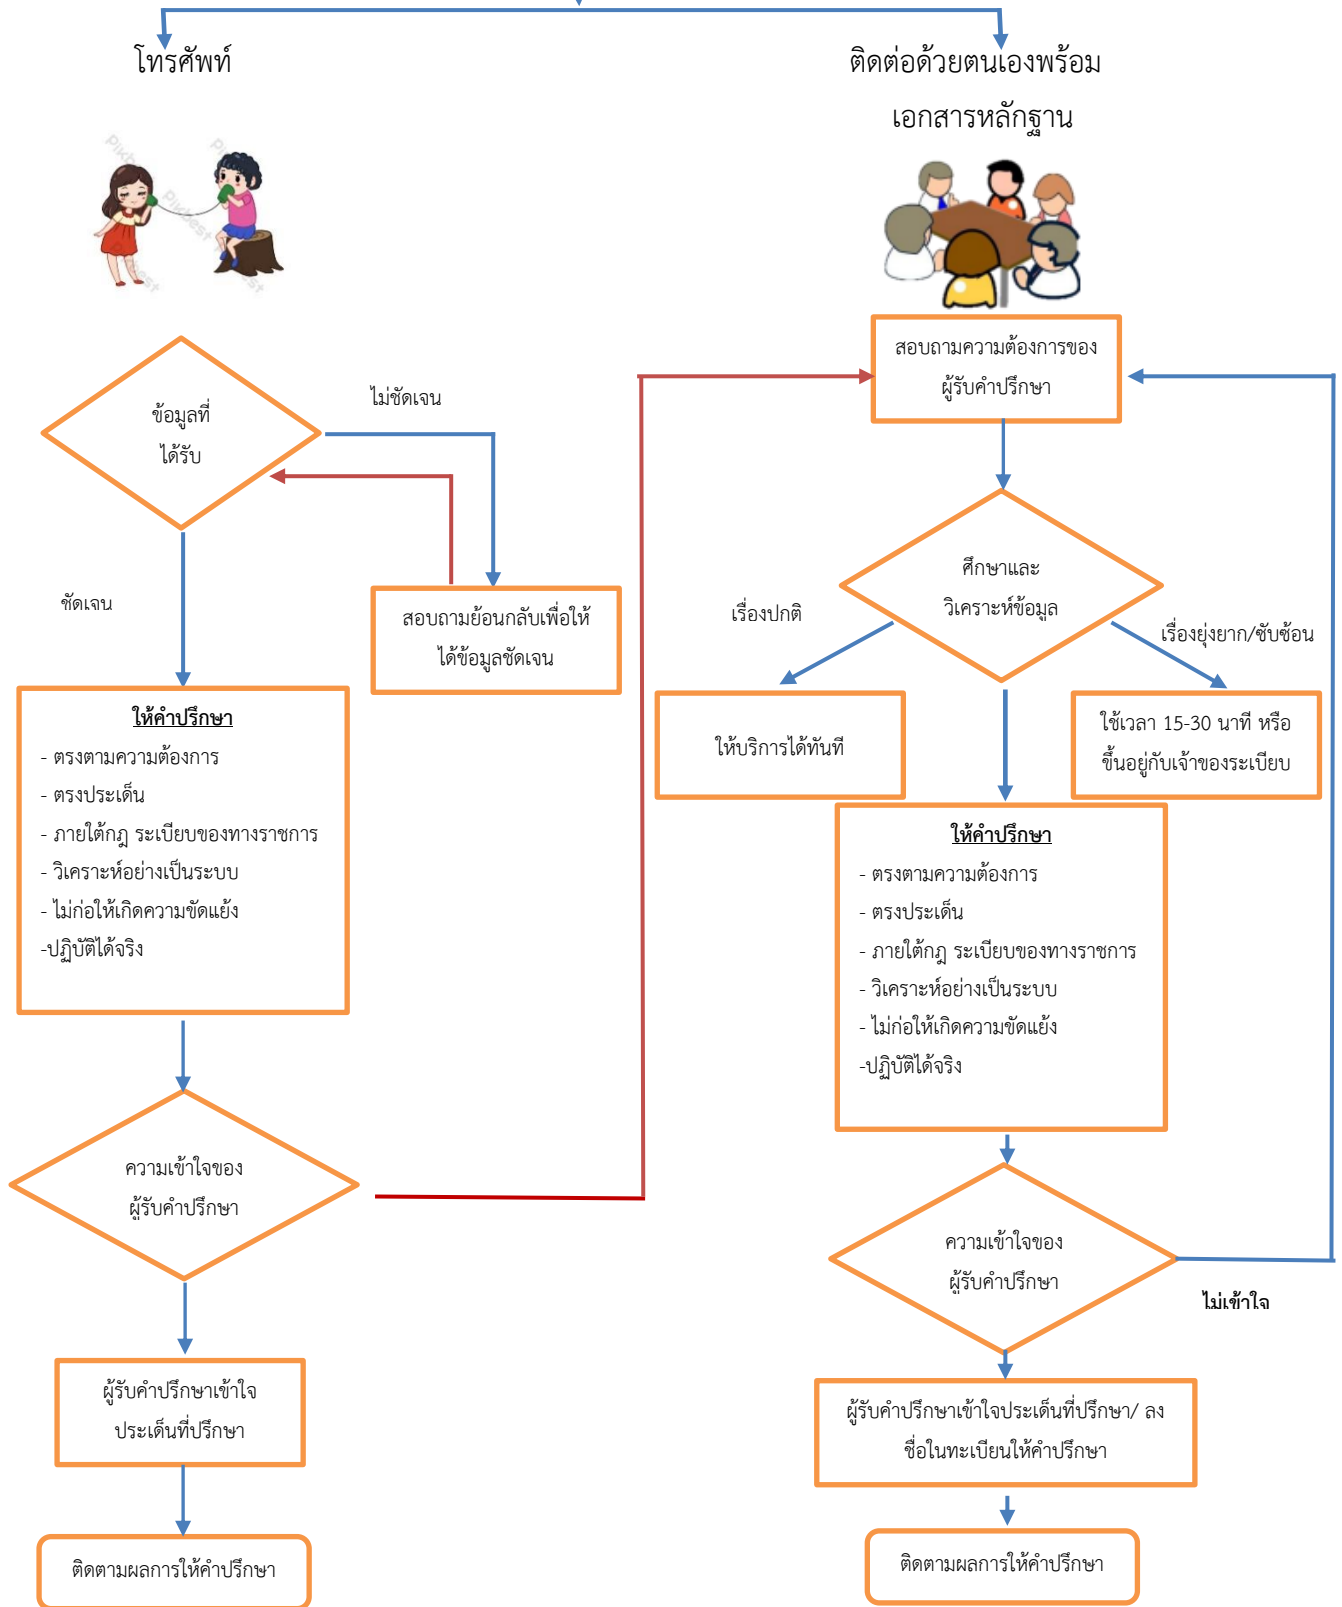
โทรศัพท์

ติดต่อด้วยตนเองพร้อม เอกสารหลักฐาน

ข้อมูลที่ได้รับ

ไม่ชัดเจน

สอบถามย้อนกลับเพื่อให้ได้ข้อมูลชัดเจน

ชัดเจน

ให้คำปรึกษา

- ตรงตามความต้องการ
- ตรงประเด็น
- ภายใต้กฎ ระเบียบของทางราชการ
- วิเคราะห์อย่างเป็นระบบ
- ไม่ก่อให้เกิดความขัดแย้ง
-ปฏิบัติได้จริง

ความเข้าใจของผู้รับคำปรึกษา

ผู้รับคำปรึกษาเข้าใจประเด็นที่ปรึกษา

ติดตามผลการให้คำปรึกษา

สอบถามความต้องการของผู้รับคำปรึกษา

ศึกษาและวิเคราะห์ข้อมูล

เรื่องปกติ

เรื่องยุ่งยาก/ซับซ้อน

ให้บริการได้ทันที

ใช้เวลา 15-30 นาที หรือขึ้นอยู่กับเจ้าของระเบียบ

ให้คำปรึกษา

- ตรงตามความต้องการ
- ตรงประเด็น
- ภายใต้กฎ ระเบียบของทางราชการ
- วิเคราะห์อย่างเป็นระบบ
- ไม่ก่อให้เกิดความขัดแย้ง
-ปฏิบัติได้จริง

ความเข้าใจของผู้รับคำปรึกษา

ไม่เข้าใจ

ผู้รับคำปรึกษาเข้าใจประเด็นที่ปรึกษา/ ลงชื่อในทะเบียนให้คำปรึกษา

ติดตามผลการให้คำปรึกษา